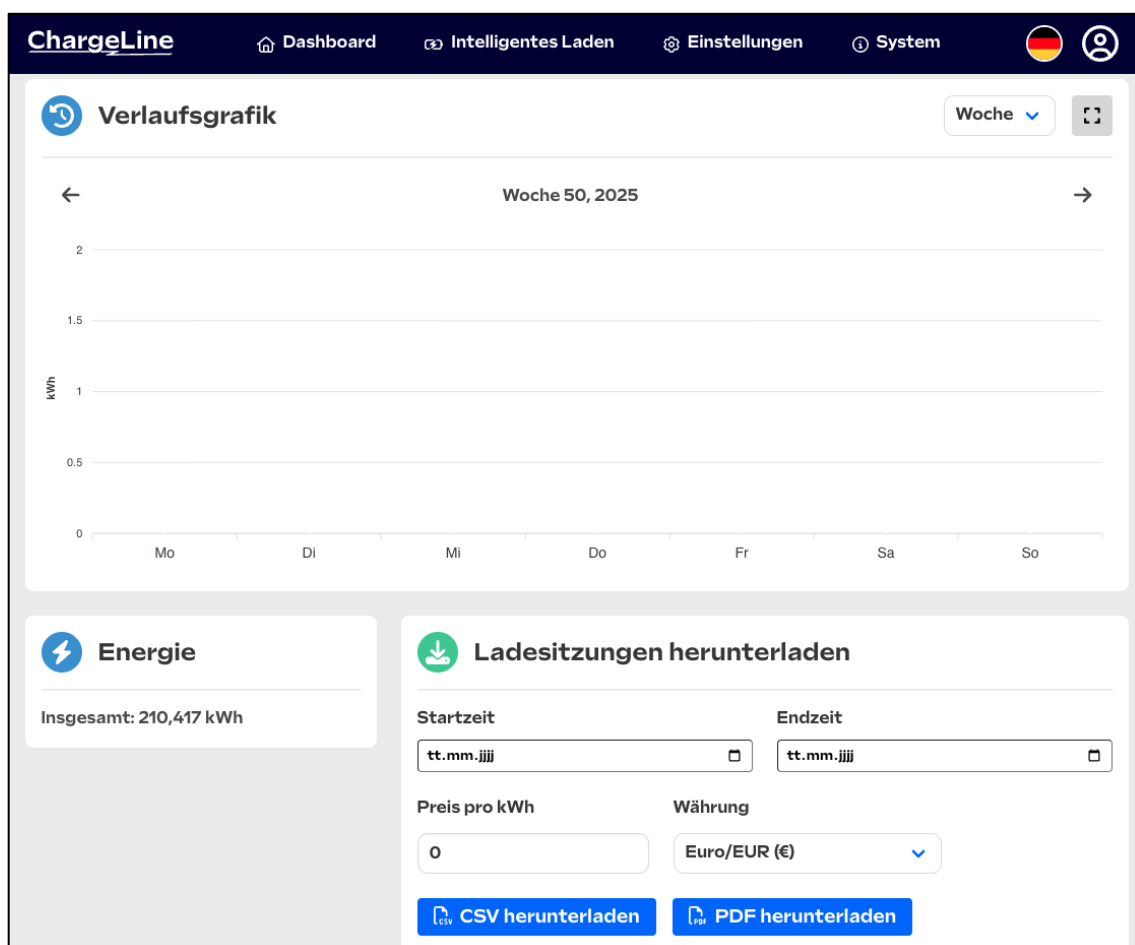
ChargeLine
Dashboard
Intelligentes Laden
Einstellungen
System

Verlaufsgrafik
Woche

Woche 50, 2025

2
1.5
kWh 1
0.5
0

Mo Di Mi Do Fr Sa So

Energie
Insgesamt: 210,417 kWh

Ladesitzungen herunterladen
Startzeit
tt.mm.jjjj
Endzeit
tt.mm.jjjj
Preis pro kWh
0
Währung
Euro/EUR (€)
CSV herunterladen
PDF herunterladen